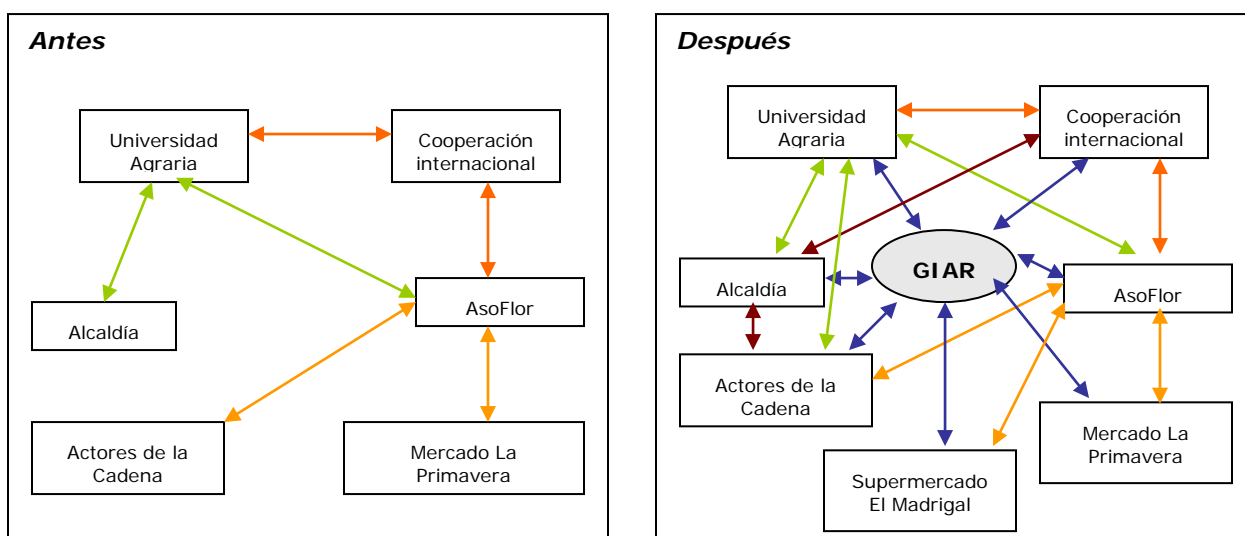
Antes

Universidad Agraria

Cooperación internacional

AsoFlor

Alcaldía

Actores de la Cadena

Mercado La Primavera

Después

Universidad Agraria

Cooperación internacional

GIAR

Alcaldía

AsoFlor

Actores de la Cadena

Mercado La Primavera

Supermercado El Madrigal